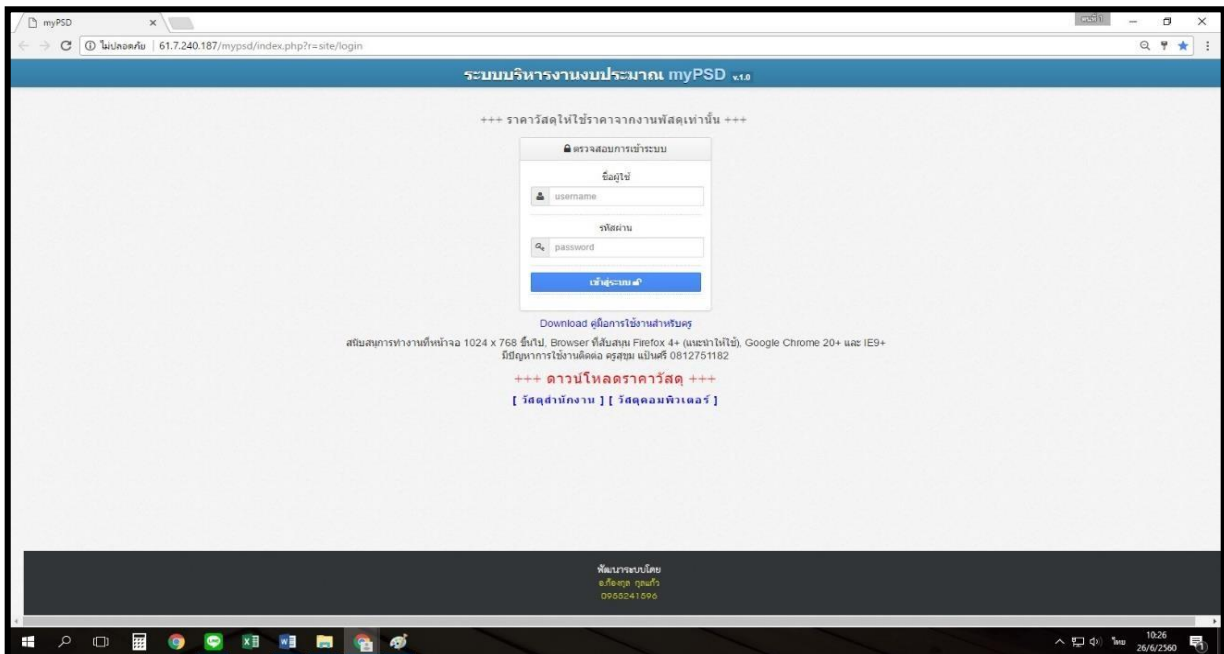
myPSD

ไม่ปลอดภัย | 61.7.240.187/mypsd/index.php?r=site/login

ระบบบริหารงานงบประมาณ myPSD v.1.0

+++ ราคาวัสดุให้ใช้ราคาจากงานพัสดุเท่านั้น +++

ตรวจสอบการเข้าระบบ

ชื่อผู้ใช้

username

รหัสผ่าน

password

เข้าสู่ระบบ

Download คู่มือการใช้งานสำหรับครู

สนับสนุนการทำงานที่หน้าจอ 1024 x 768 ขึ้นไป, Browser ที่สนับสนุน Firefox 4+ (แนะนำให้ใช้), Google Chrome 20+ และ IE9+
มีปัญหาการใช้งานติดต่อ ครูสุขุม แป้นศรี 0812751182

+++ ดาวน์โหลดราคาวัสดุ +++

[ วัสดุสำนักงาน ] [ วัสดุคอมพิวเตอร์ ]

พัฒนาระบบโดย
อ.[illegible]
0958241596

ไทย 10:26 26/6/2560